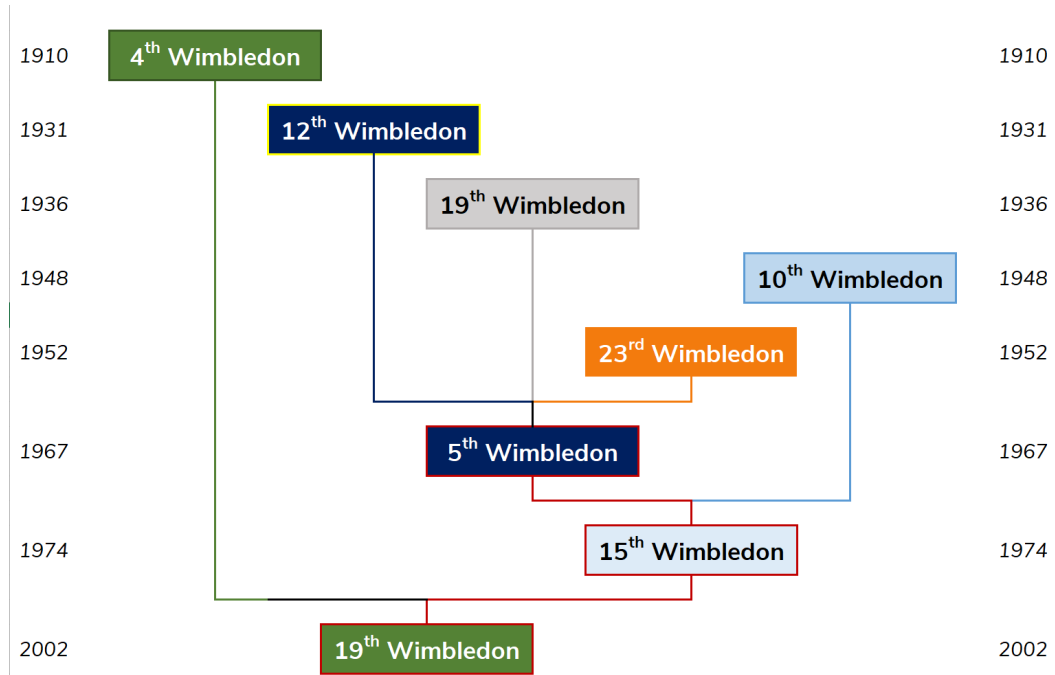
1910 $4^{th}$ Wimbledon 1910

1931 $12^{th}$ Wimbledon 1931

1936 $19^{th}$ Wimbledon 1936

1948 $10^{th}$ Wimbledon 1948

1952 $23^{rd}$ Wimbledon 1952

1967 $5^{th}$ Wimbledon 1967

1974 $15^{th}$ Wimbledon 1974

2002 $19^{th}$ Wimbledon 2002